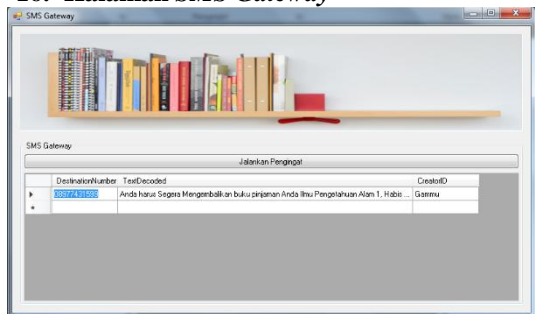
10. Halaman SMS Gateway

SMS Gateway

SMS Gateway

Jalankan Pengingat

| | DestinationNumber | TextDecoded | CreatorID |
|---|---|---|---|
| ▸ | 089774315599 | Anda harus Segera Mengembalikan buku pinjaman Anda Ilmu Pengetahuan Alam 1, Habis ... | Gammu |
| * | | | |